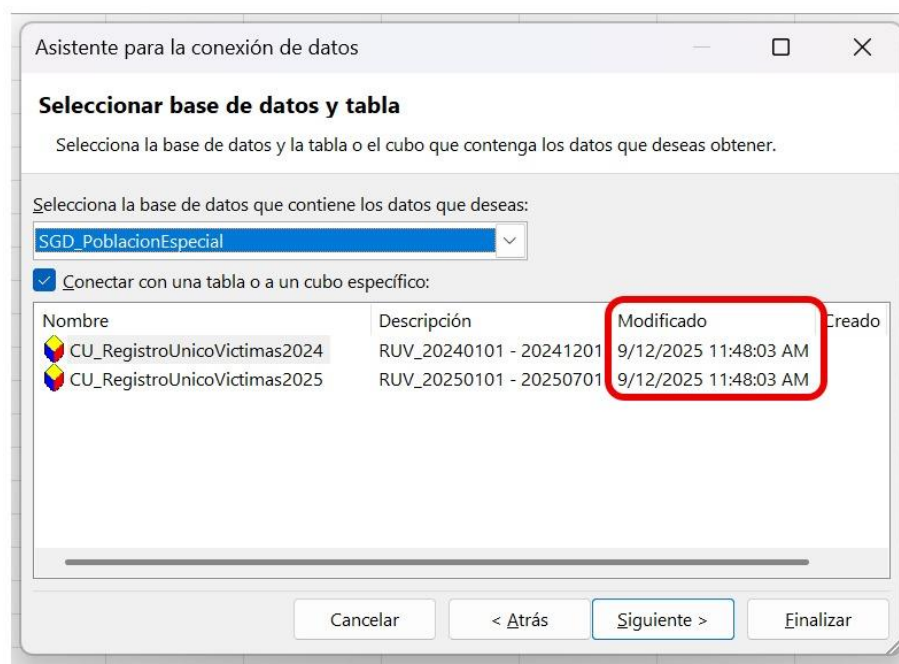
Asistente para la conexión de datos

Seleccionar base de datos y tabla

Selecciona la base de datos y la tabla o el cubo que contenga los datos que deseas obtener.

Selecciona la base de datos que contiene los datos que deseas:

SGD_PoblacionEspecial

Conectar con una tabla o a un cubo específico:

| Nombre | Descripción | Modificado | Creado |
|---|---|---|---|
| CU_RegistroUnicoVictimas2024 | RUV_20240101 - 20241201 | 9/12/2025 11:48:03 AM | |
| CU_RegistroUnicoVictimas2025 | RUV_20250101 - 20250701 | 9/12/2025 11:48:03 AM | |

Cancelar
< Atrás
Siguiente >
Finalizar